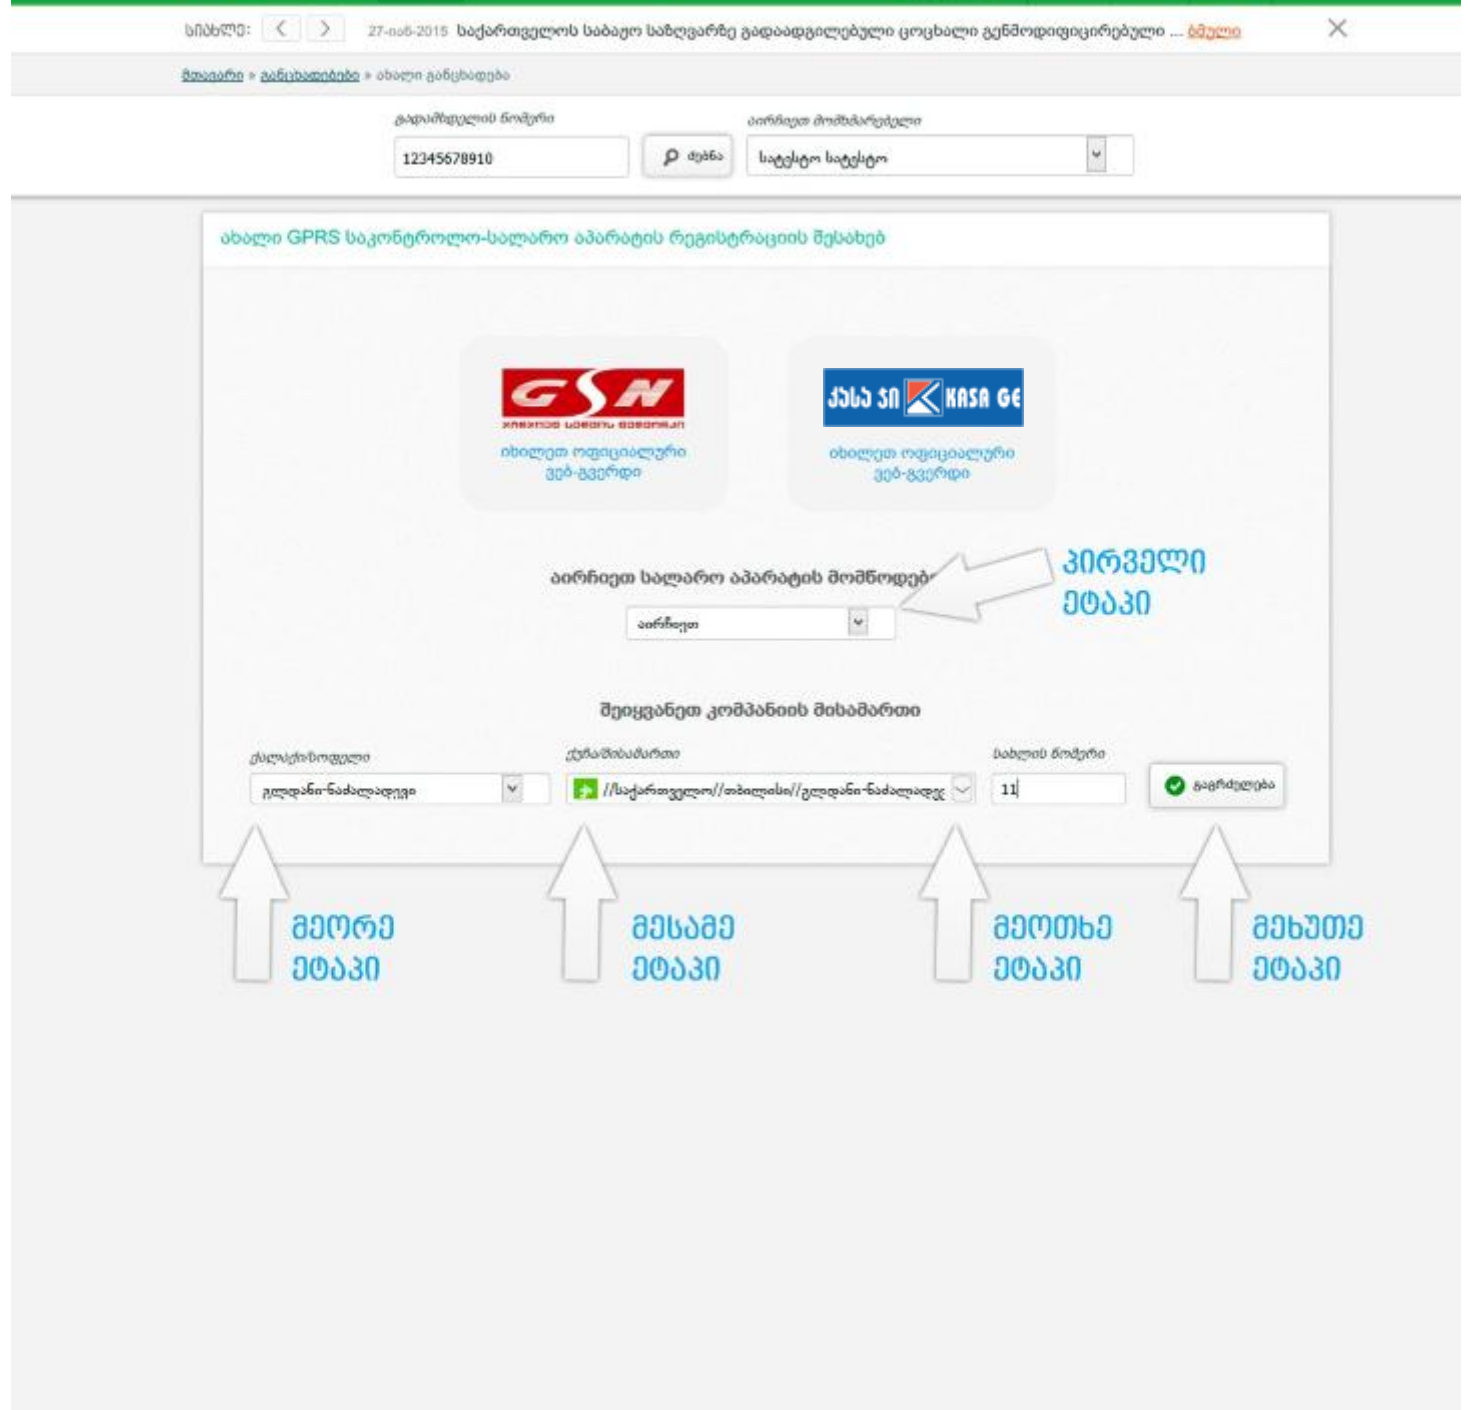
სიახლე: < > 27-ნოე-2015 საქართველოს საბაჟო საზღვარზე გადაადგილებული ცოცხალი გენმოდიფიცირებული ... ვრცლად

მთავარი » განცხადებები » ახალი განცხადება

გადამხდელის ნომერი
12345678910
ძებნა
აირჩიეთ მომხმარებელი
სატესტო სატესტო

ახალი GPRS საკონტროლო-სალარო აპარატის რეგისტრაციის შესახებ

GSN
იხილეთ ოფიციალური ვებ-გვერდი

კასა ჯი KASA GE
იხილეთ ოფიციალური ვებ-გვერდი

აირჩიეთ სალარო აპარატის მომწოდებ
აირჩიეთ

პირველი ეტაპი

შეიყვანეთ კომპანიის მისამართი

ქალაქი/სოფელი
გლდანი-ნაძალადევი

ქუჩა/მისამართი
//საქართველო//თბილისი//გლდანი-ნაძალადევ

სახლის ნომერი
11

გაგრძელება

მეორე ეტაპი

მესამე ეტაპი

მეოთხე ეტაპი

მეხუთე ეტაპი